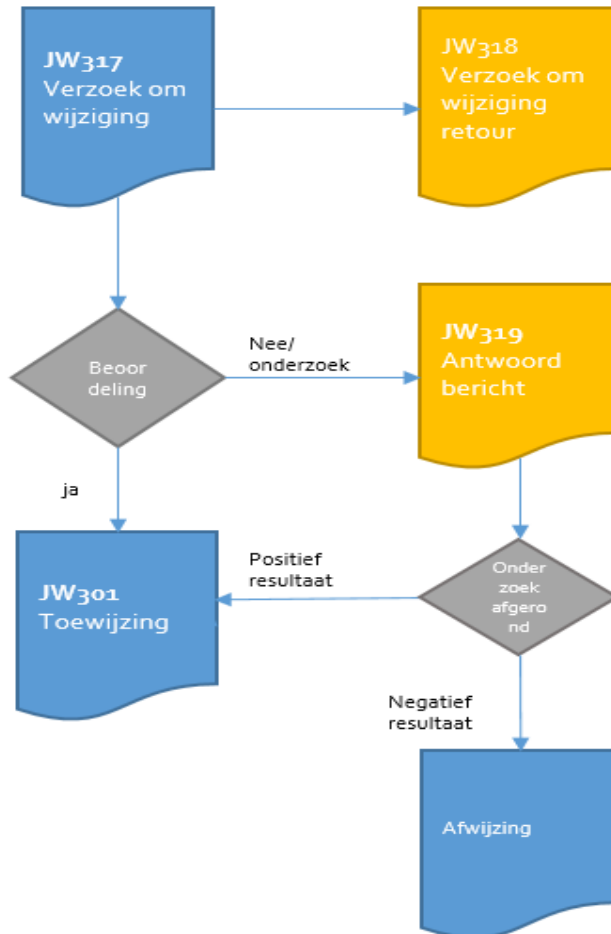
JW317
Verzoek om wijziging

JW318
Verzoek om wijziging retour

Beoor deling

Nee/ onderzoek

JW319
Antwoord bericht

ja

JW301
Toewijzing

Positief resultaat

Onder zoek afgero nd

Negatief resultaat

Afwijzing